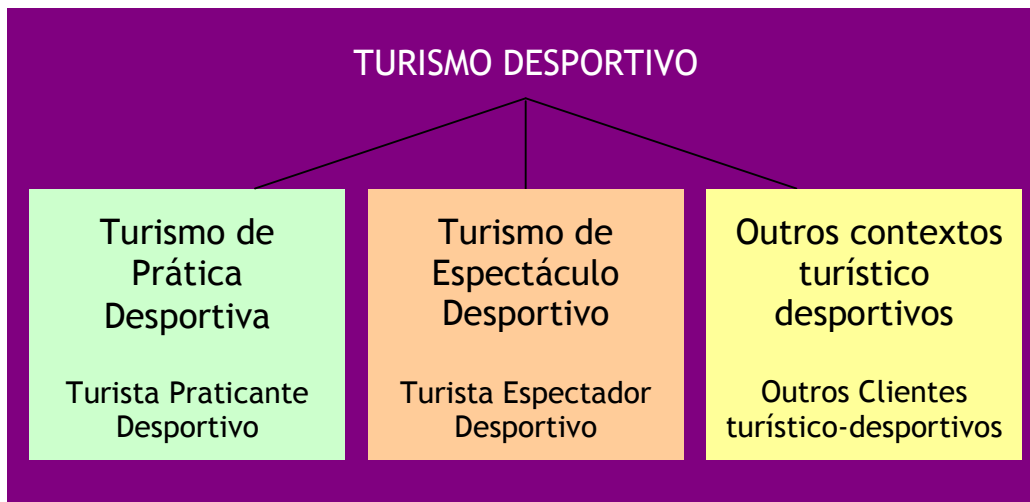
TURISMO DESPORTIVO

Turismo de Prática Desportiva

Turista Praticante Desportivo

Turismo de Espectáculo Desportivo

Turista Espectador Desportivo

Outros contextos turístico desportivos

Outros Clientes turístico-desportivos